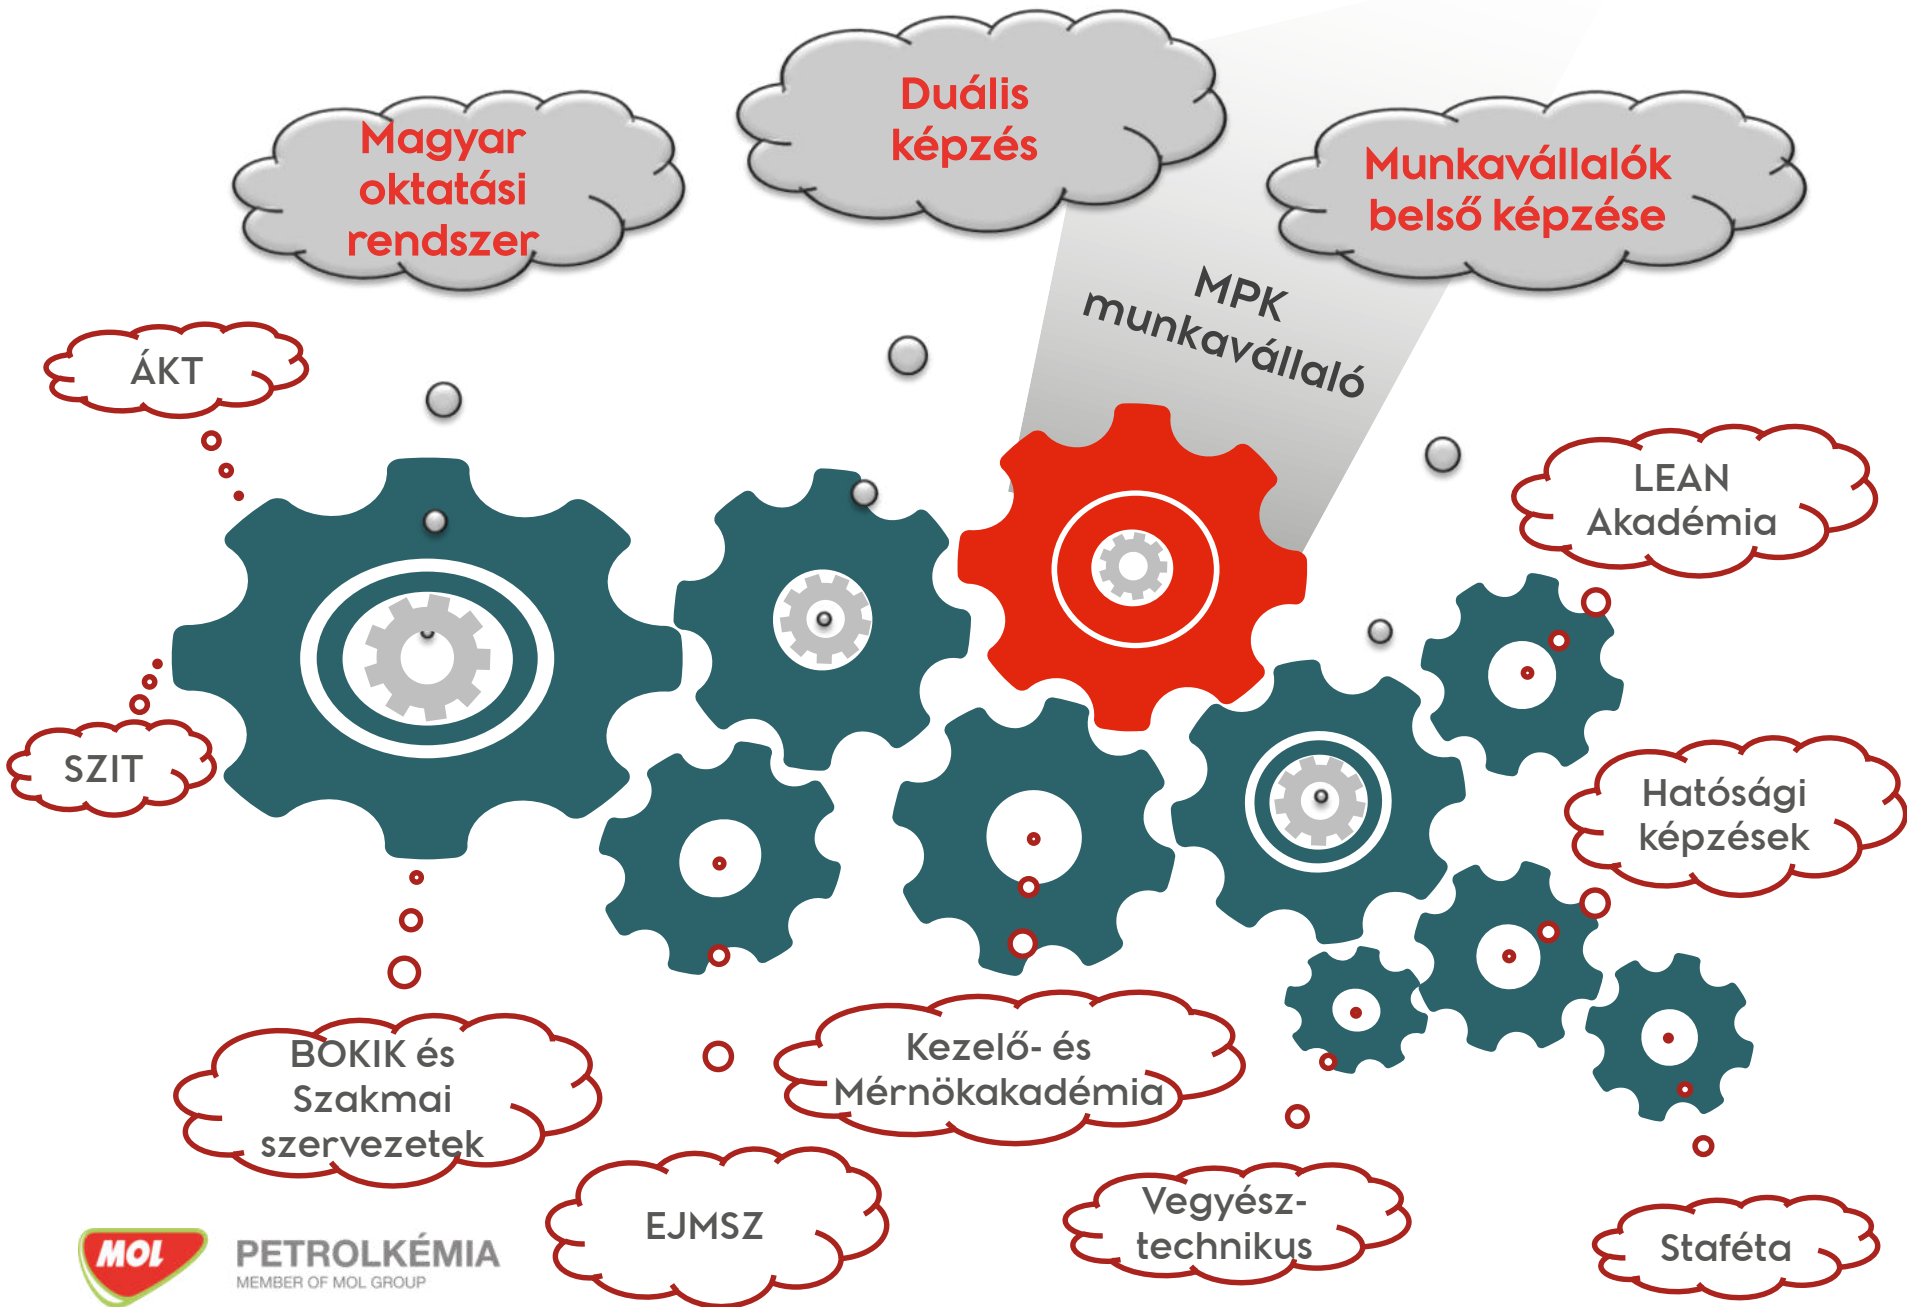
Magyar oktatási rendszer

Duális képzés

Munkavállalók belső képzése

MPK munkavállaló

ÁKT

SZIT

LEAN Akadémia

Hatósági képzések

BOKIK és Szakmai szervezetek

Kezelő- és Mérnökakadémia

EJMSZ

Vegyész-technikus

Staféta

MOL

PETROLKÉMIA
MEMBER OF MOL GROUP